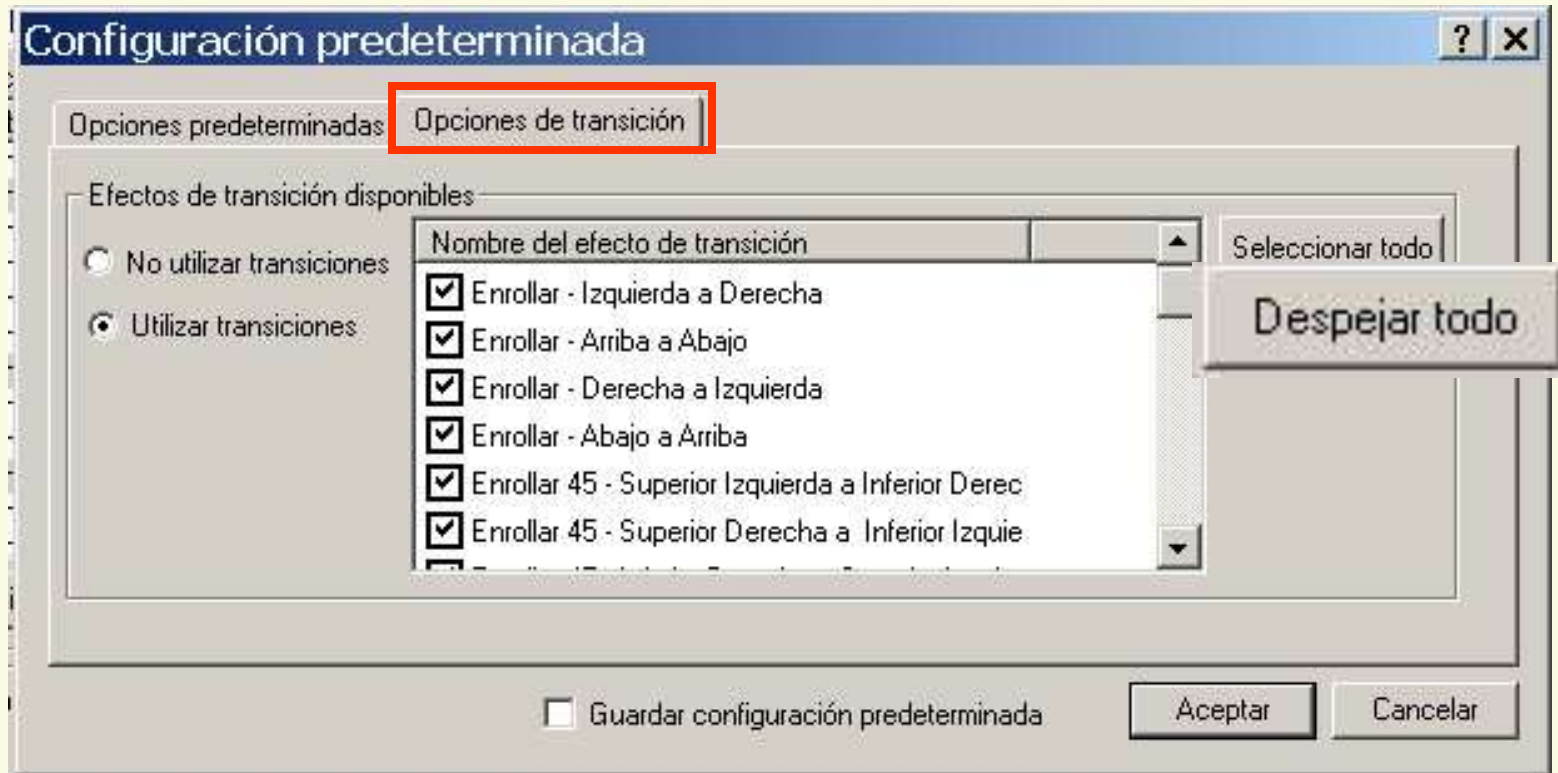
Configuración predeterminada

?

Opciones predeterminadas

Opciones de transición

Efectos de transición disponibles

No utilizar transiciones

Utilizar transiciones

Nombre del efecto de transición

Enrollar - Izquierda a Derecha

Enrollar - Arriba a Abajo

Enrollar - Derecha a Izquierda

Enrollar - Abajo a Arriba

Enrollar 45 - Superior Izquierda a Inferior Derec

Enrollar 45 - Superior Derecha a Inferior Izquie

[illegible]

Seleccionar todo

Despejar todo

Guardar configuración predeterminada

Aceptar

Cancelar